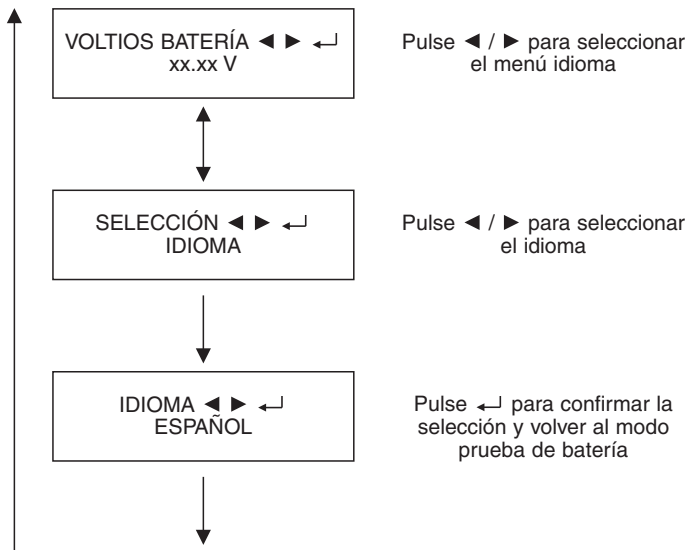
VOLTIOS BATERÍA ◄ ► ↵
xx.xx V

Pulse ◄ / ► para seleccionar el menú idioma

SELECCIÓN ◄ ► ↵
IDIOMA

Pulse ◄ / ► para seleccionar el idioma

IDIOMA ◄ ► ↵
ESPAÑOL

Pulse ↵ para confirmar la selección y volver al modo prueba de batería